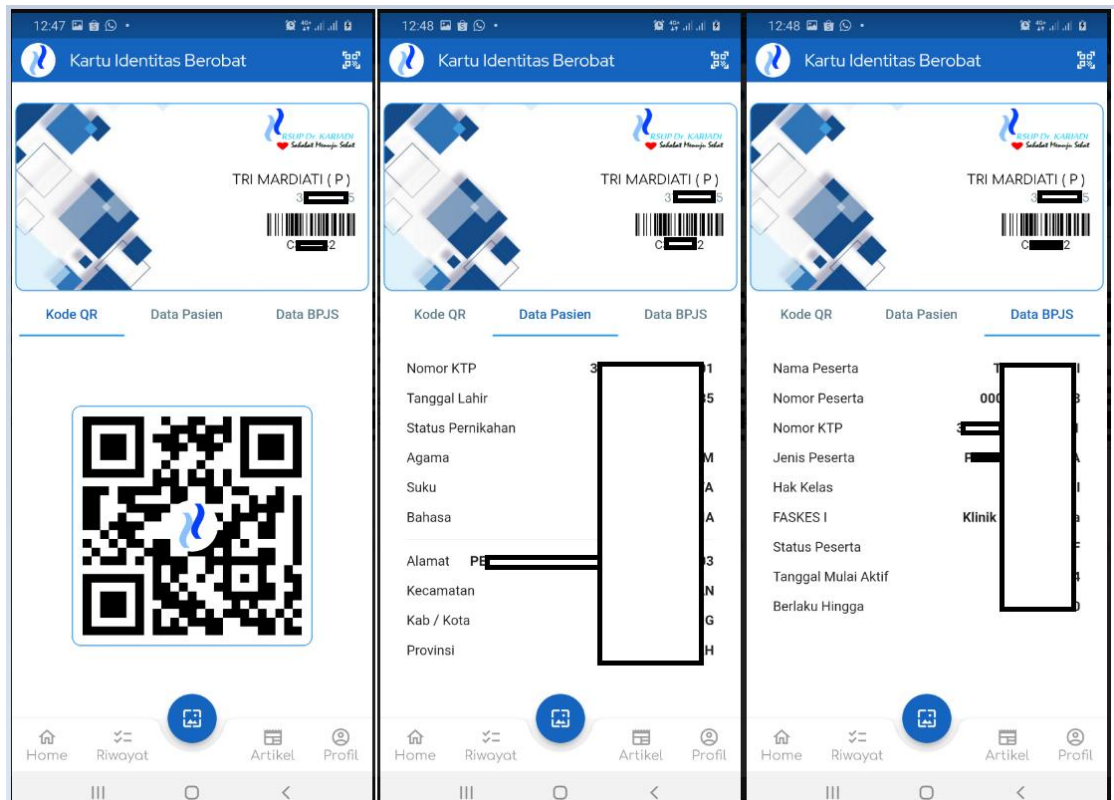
12:47

Kartu Identitas Berobat

RSUP Dr. KARIADI
Sahabat Menuju Sehat

TRI MARDIATI ( P )
3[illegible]5
C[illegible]2

Kode QR | Data Pasien | Data BPJS

Home | Riwayat | Artikel | Profil

12:48

Kartu Identitas Berobat

RSUP Dr. KARIADI
Sahabat Menuju Sehat

TRI MARDIATI ( P )
3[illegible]5
C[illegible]2

Kode QR | Data Pasien | Data BPJS

Nomor KTP 3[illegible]1
Tanggal Lahir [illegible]5
Status Pernikahan
Agama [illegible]M
Suku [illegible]A
Bahasa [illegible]A
Alamat PE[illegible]3
Kecamatan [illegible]N
Kab / Kota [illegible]G
Provinsi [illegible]H

Home | Riwayat | Artikel | Profil

12:48

Kartu Identitas Berobat

RSUP Dr. KARIADI
Sahabat Menuju Sehat

TRI MARDIATI ( P )
3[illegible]5
C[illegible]2

Kode QR | Data Pasien | Data BPJS

Nama Peserta T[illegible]I
Nomor Peserta 000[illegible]3
Nomor KTP 3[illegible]1
Jenis Peserta P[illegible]A
Hak Kelas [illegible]I
FASKES I Klinik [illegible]a
Status Peserta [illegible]F
Tanggal Mulai Aktif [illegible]4
Berlaku Hingga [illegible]0

Home | Riwayat | Artikel | Profil